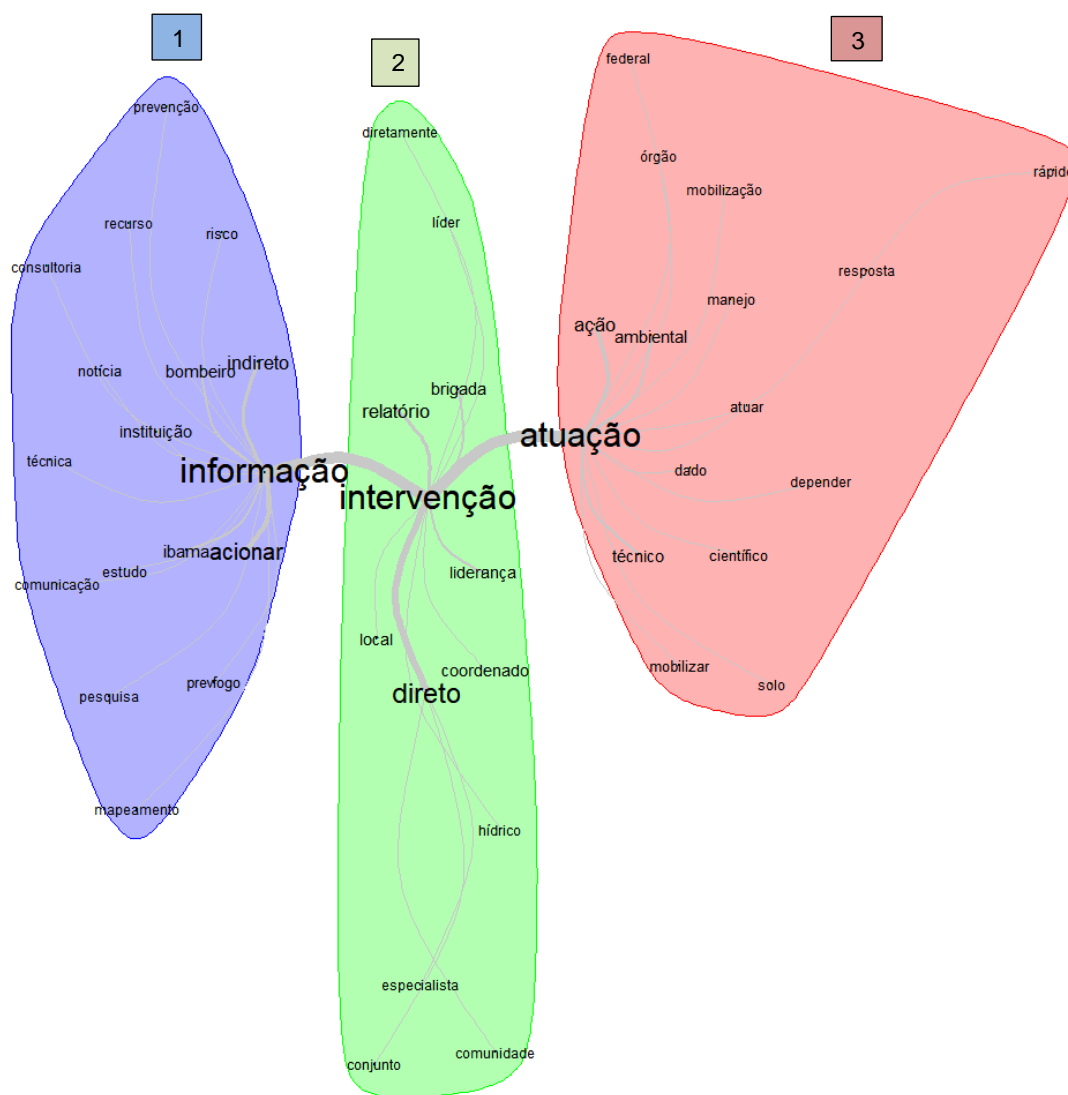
1

prevenção

recurso

risco

consultoria

notícia

bombeiro

indireto

instituição

técnica

informação

ibama

acionar

estudo

comunicação

prevfogo

pesquisa

mapeamento

2

diretamente

líder

brigada

relatório

intervenção

liderança

local

coordenado

direto

hídrico

especialista

conjunto

comunidade

3

federal

órgão

mobilização

rápido

resposta

manejo

ação

ambiental

atuar

atuação

dado

depender

técnico

científico

mobilizar

solo